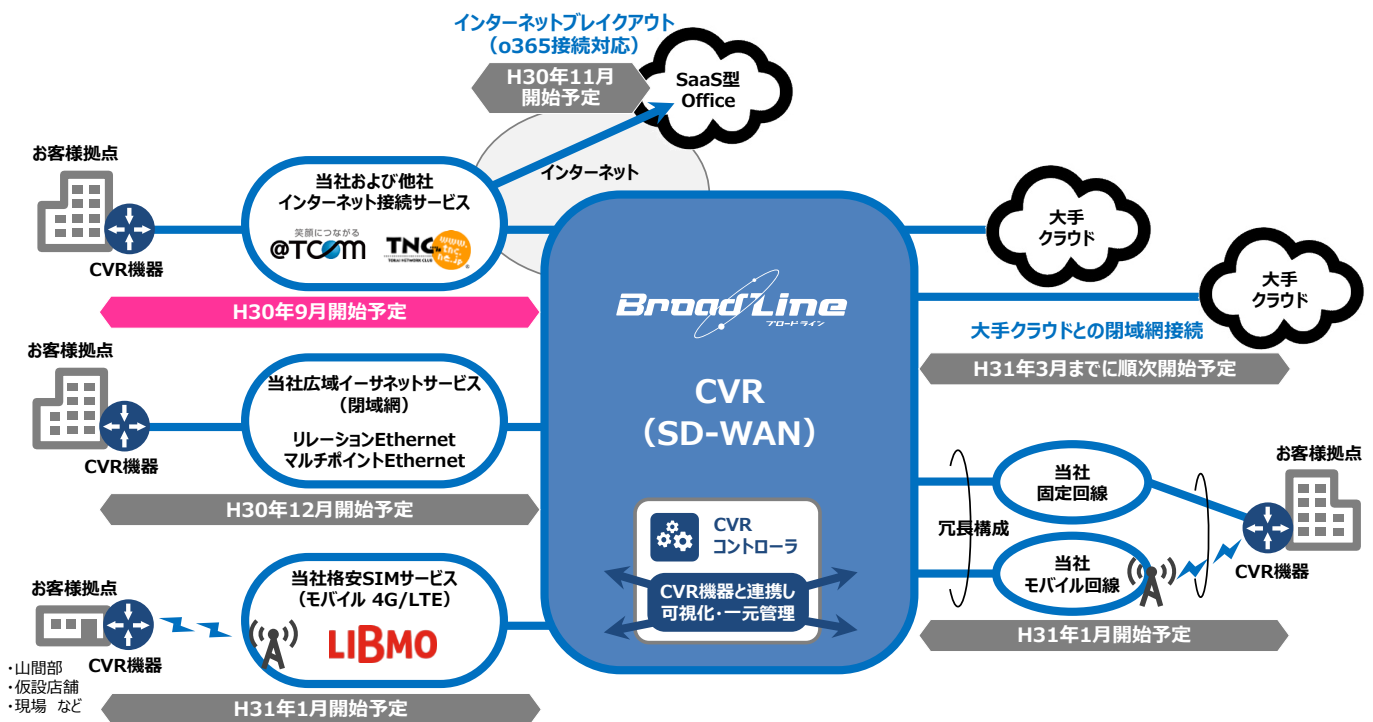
インターネットブレイクアウト
（o365接続対応）

H30年11月
開始予定

SaaS型
Office

インターネット

お客様拠点

CVR機器

当社および他社
インターネット接続サービス

笑顔につながる
@TCOM

TNC
TOKAI NETWORK CLUB
www.tnc.ne.jp

H30年9月開始予定

大手
クラウド

大手
クラウド

大手クラウドとの閉域網接続

H31年3月までに順次開始予定

BroadLine
ブロードライン

CVR
（SD-WAN）

お客様拠点

CVR機器

当社広域イーサネットサービス
（閉域網）

リレーションEthernet
マルチポイントEthernet

H30年12月開始予定

当社
固定回線

冗長構成

当社
モバイル回線

お客様拠点

CVR機器

CVR
コントローラ

CVR機器と連携し
可視化・一元管理

H31年1月開始予定

お客様拠点

CVR機器

・山間部
・仮設店舗
・現場　など

当社格安SIMサービス
（モバイル 4G/LTE）

LIBMO

H31年1月開始予定